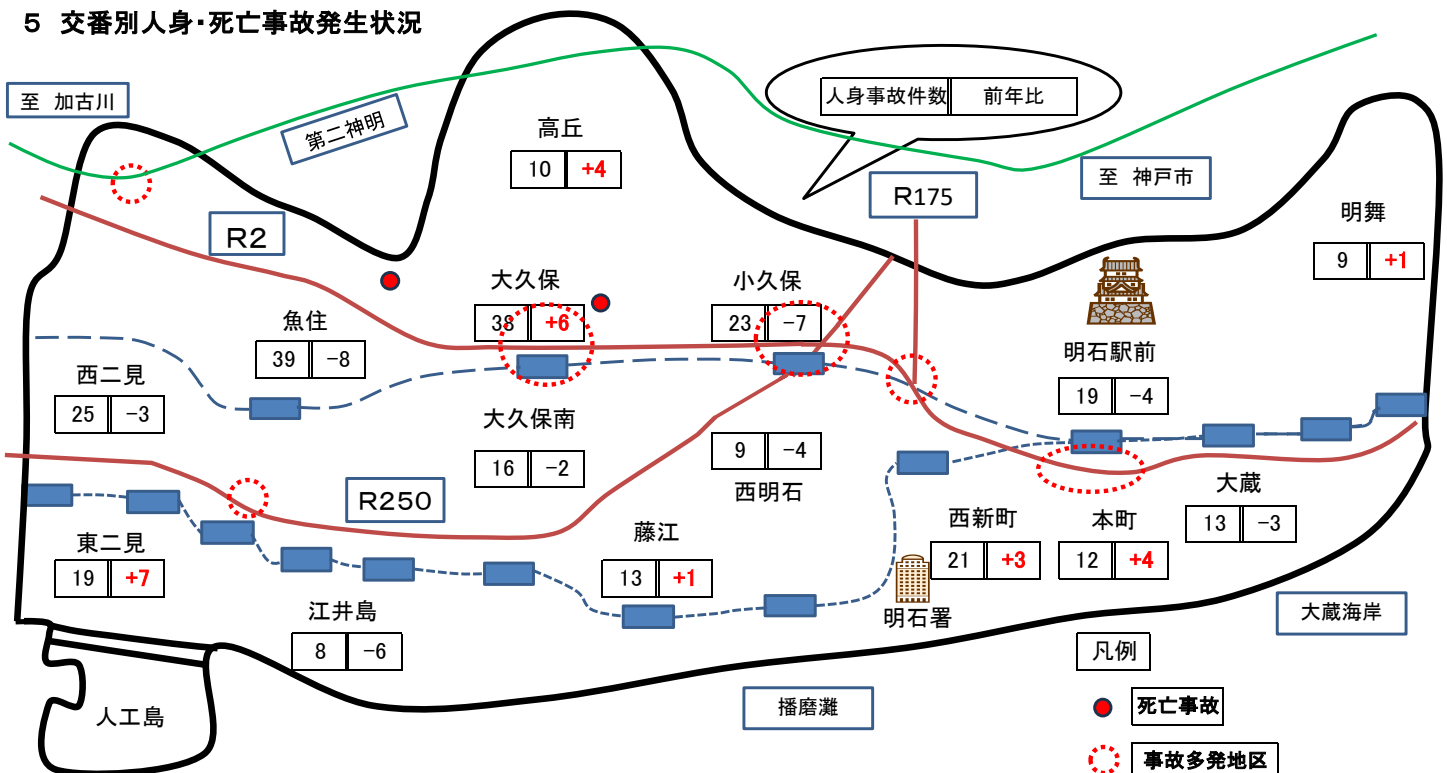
５ 交番別人身･死亡事故発生状況

至 加古川

第二神明

高丘

| 10 | +4 |
|---|---|

| 人身事故件数 | 前年比 |
|---|---|

至 神戸市

R175

R2

明舞

| 9 | +1 |
|---|---|

大久保

| 38 | +6 |
|---|---|

小久保

| 23 | −7 |
|---|---|

魚住

| 39 | −8 |
|---|---|

明石駅前

| 19 | −4 |
|---|---|

西二見

| 25 | −3 |
|---|---|

大久保南

| 16 | −2 |
|---|---|

| 9 | −4 |
|---|---|

西明石

大蔵

| 13 | −3 |
|---|---|

R250

西新町

| 21 | +3 |
|---|---|

本町

| 12 | +4 |
|---|---|

藤江

| 13 | +1 |
|---|---|

東二見

| 19 | +7 |
|---|---|

江井島

| 8 | −6 |
|---|---|

明石署

大蔵海岸

凡例

人工島

播磨灘

死亡事故

事故多発地区